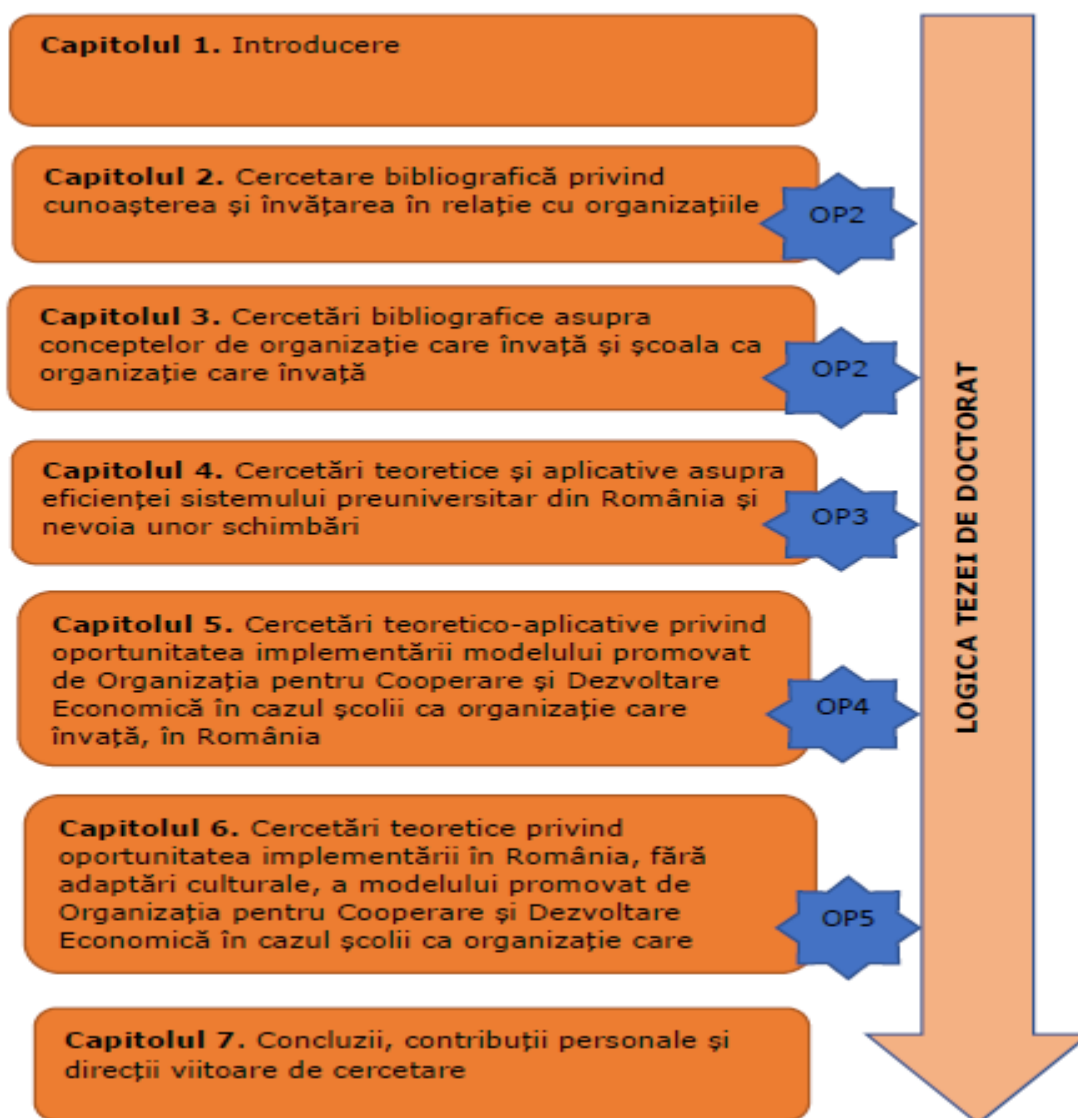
**Capitolul 1.** Introducere

**Capitolul 2.** Cercetare bibliografică privind cunoaşterea şi învăţarea în relaţie cu organizaţiile

OP2

**Capitolul 3.** Cercetări bibliografice asupra conceptelor de organizaţie care învaţă şi şcoala ca organizaţie care învaţă

OP2

**Capitolul 4.** Cercetări teoretice şi aplicative asupra eficienţei sistemului preuniversitar din România şi nevoia unor schimbări

OP3

**Capitolul 5.** Cercetări teoretico-aplicative privind oportunitatea implementării modelului promovat de Organizaţia pentru Cooperare şi Dezvoltare Economică în cazul şcolii ca organizaţie care învaţă, în România

OP4

**Capitolul 6.** Cercetări teoretice privind oportunitatea implementării în România, fără adaptări culturale, a modelului promovat de Organizaţia pentru Cooperare şi Dezvoltare Economică în cazul şcolii ca organizaţie care

OP5

**Capitolul 7.** Concluzii, contribuţii personale şi direcţii viitoare de cercetare

LOGICA TEZEI DE DOCTORAT